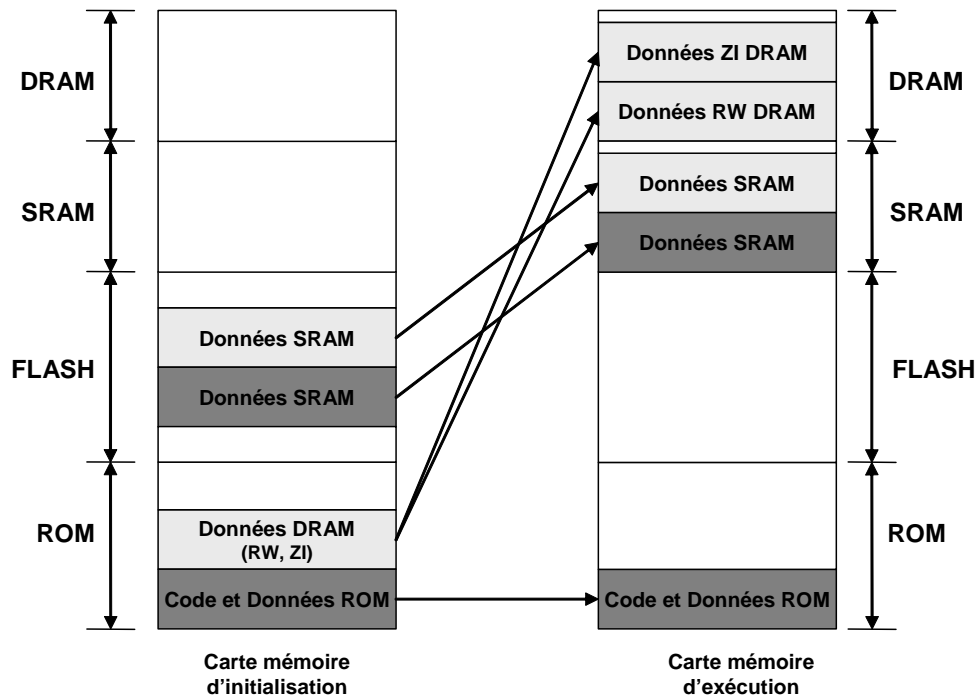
DRAM

SRAM

FLASH

ROM

Données SRAM

Données SRAM

Données DRAM (RW, ZI)

Code et Données ROM

Carte mémoire d'initialisation

Données ZI DRAM

Données RW DRAM

Données SRAM

Données SRAM

Code et Données ROM

Carte mémoire d'exécution

DRAM

SRAM

FLASH

ROM